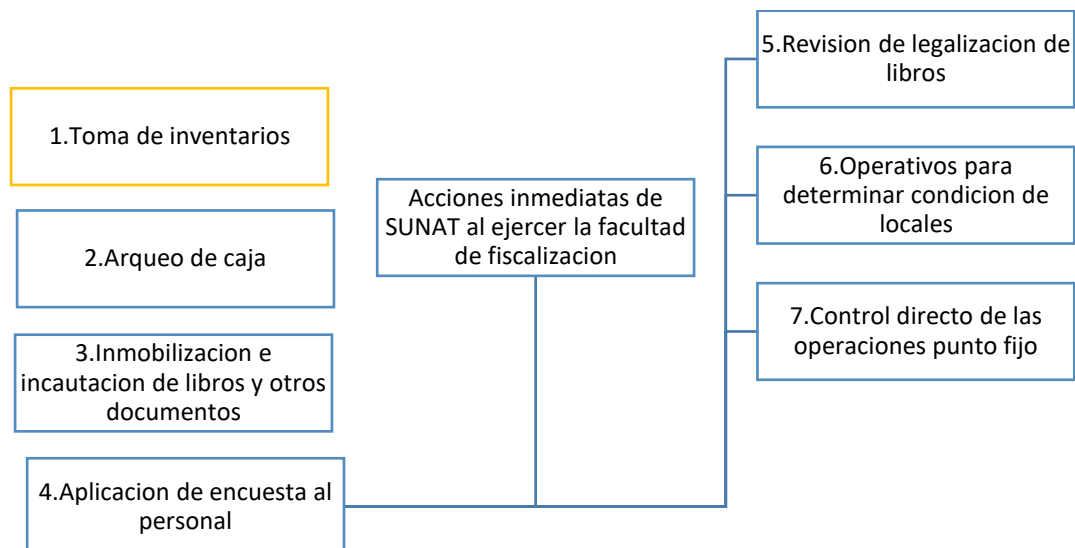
Acciones inmediatas de SUNAT al ejercer la facultad de fiscalizacion

1.Toma de inventarios

2.Arqueo de caja

3.Inmobilizacion e incautacion de libros y otros documentos

4.Aplicacion de encuesta al personal

5.Revision de legalizacion de libros

6.Operativos para determinar condicion de locales

7.Control directo de las operaciones punto fijo